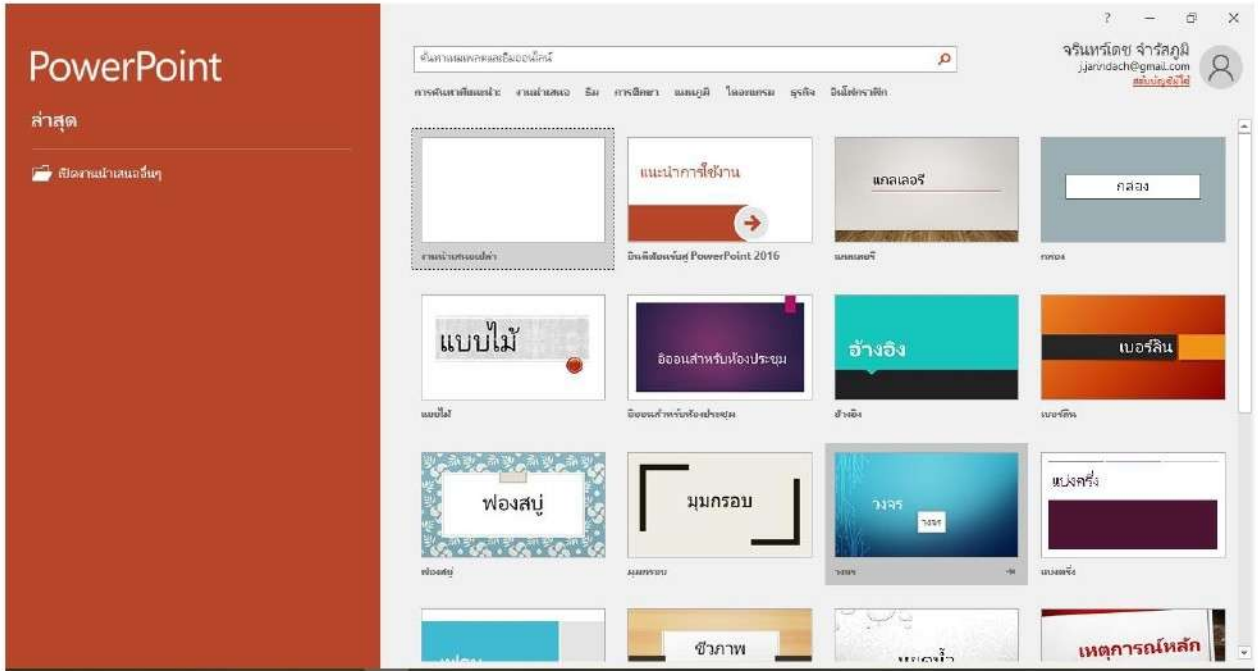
PowerPoint

ล่าสุด

เปิดงานนำเสนออื่นๆ

? — ☐ ✕

ค้นหาแม่แบบและธีมออนไลน์

การค้นหาที่แนะนำ: งานนำเสนอ ธีม การศึกษา แผนภูมิ ไดอะแกรม ธุรกิจ อินโฟกราฟิก

จรินทร์เดช จำรัสภูมิ
j.jarindach@gmail.com
สลับบัญชีได้

งานนำเสนอเปล่า

แนะนำการใช้งาน
ยินดีต้อนรับสู่ PowerPoint 2016

แกลเลอรี
แกลเลอรี

กล่อง
กล่อง

แบบไม้
แบบไม้

อิออนสำหรับห้องประชุม
อิออนสำหรับห้องประชุม

อ้างอิง
อ้างอิง

เบอร์ลิน
เบอร์ลิน

ฟองสบู่
ฟองสบู่

มุมกรอบ
มุมกรอบ

วงจร
วงจร

แบ่งครึ่ง
แบ่งครึ่ง

ชีวภาพ

หยดน้ำ

เหตุการณ์หลัก